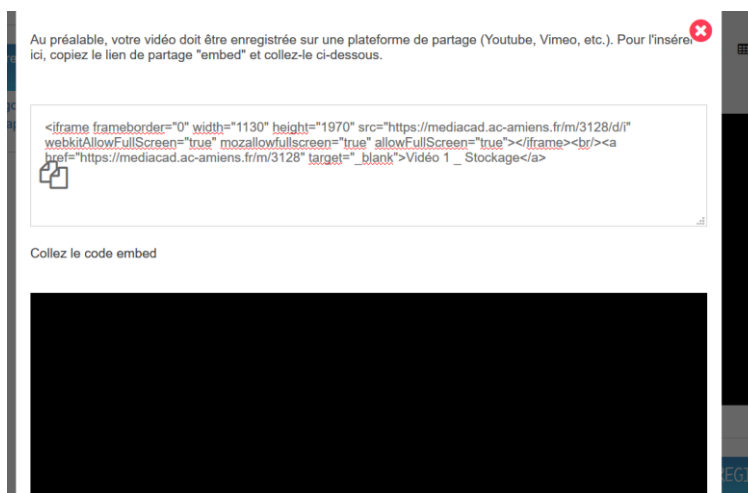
Au préalable, votre vidéo doit être enregistrée sur une plateforme de partage (Youtube, Vimeo, etc.). Pour l'insérer ici, copiez le lien de partage "embed" et collez-le ci-dessous.

<iframe frameborder="0" width="1130" height="1970" src="https://mediacad.ac-amiens.fr/m/3128/d/i" webkitAllowFullScreen="true" mozallowfullscreen="true" allowFullScreen="true"></iframe><br/><a href="https://mediacad.ac-amiens.fr/m/3128" target="_blank">Vidéo 1 _ Stockage</a>

Collez le code embed